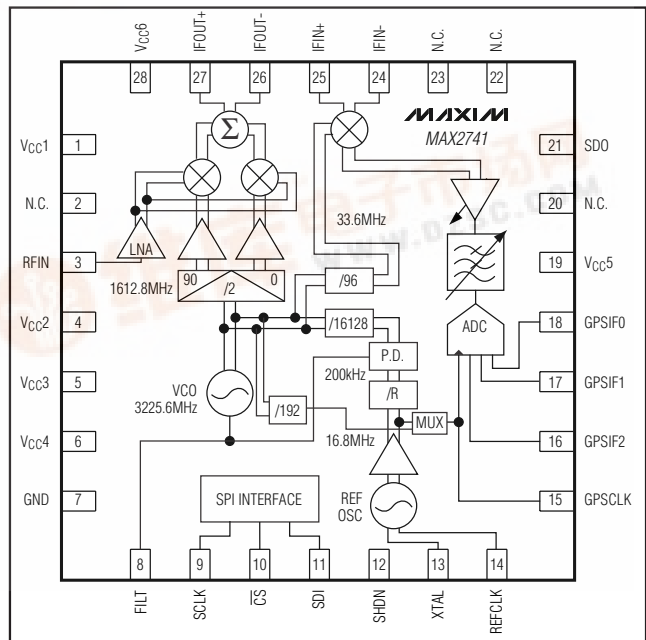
$V_{CC}6$ IFOUT+ IFOUT- IFIN+ IFIN- N.C. N.C.

28 27 26 25 24 23 22

MAXIM
MAX2741

$V_{CC}1$ 1
N.C. 2
RFIN 3
$V_{CC}2$ 4
$V_{CC}3$ 5
$V_{CC}4$ 6
GND 7

21 SDO
20 N.C.
19 $V_{CC}5$
18 GPSIF0
17 GPSIF1
16 GPSIF2
15 GPSCLK

$\Sigma$

LNA

33.6MHz

90 /2 0

1612.8MHz

/96

/16128

ADC

P.D.

200kHz

/R

VCO
3225.6MHz

/192

MUX

16.8MHz

SPI INTERFACE

REF
OSC

8 9 10 11 12 13 14

FILT SCLK $\overline{CS}$ SDI $\overline{SHDN}$ XTAL REFCLK